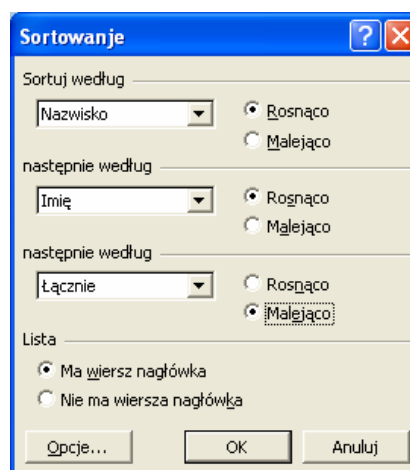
Sortowanje

Sortuj według

Nazwisko

Rosnąco

Malejąco

następnie według

Imię

Rosnąco

Malejąco

następnie według

Łącznie

Rosnąco

Malejąco

Lista

Ma wiersz nagłówka

Nie ma wiersza nagłówka

Opcje...

OK

Anuluj